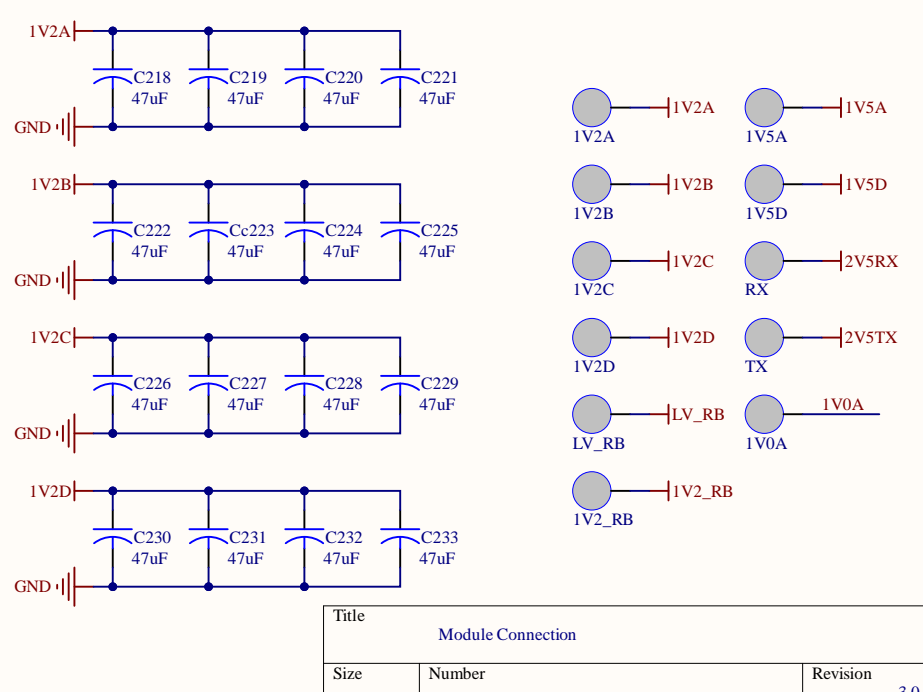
1V2A
C218
47uF
C219
47uF
C220
47uF
C221
47uF
GND

1V2B
C222
47uF
Cc223
47uF
C224
47uF
C225
47uF
GND

1V2C
C226
47uF
C227
47uF
C228
47uF
C229
47uF
GND

1V2D
C230
47uF
C231
47uF
C232
47uF
C233
47uF
GND

1V2A
1V2A
1V5A
1V5A
1V2B
1V2B
1V5D
1V5D
1V2C
1V2C
2V5RX
RX
1V2D
1V2D
2V5TX
TX
LV_RB
LV_RB
1V0A
1V0A
1V2_RB
1V2_RB

| Title | | |
|---|---|---|
| Module Connection | | |
| Size | Number | Revision |
| | | 3.0 |